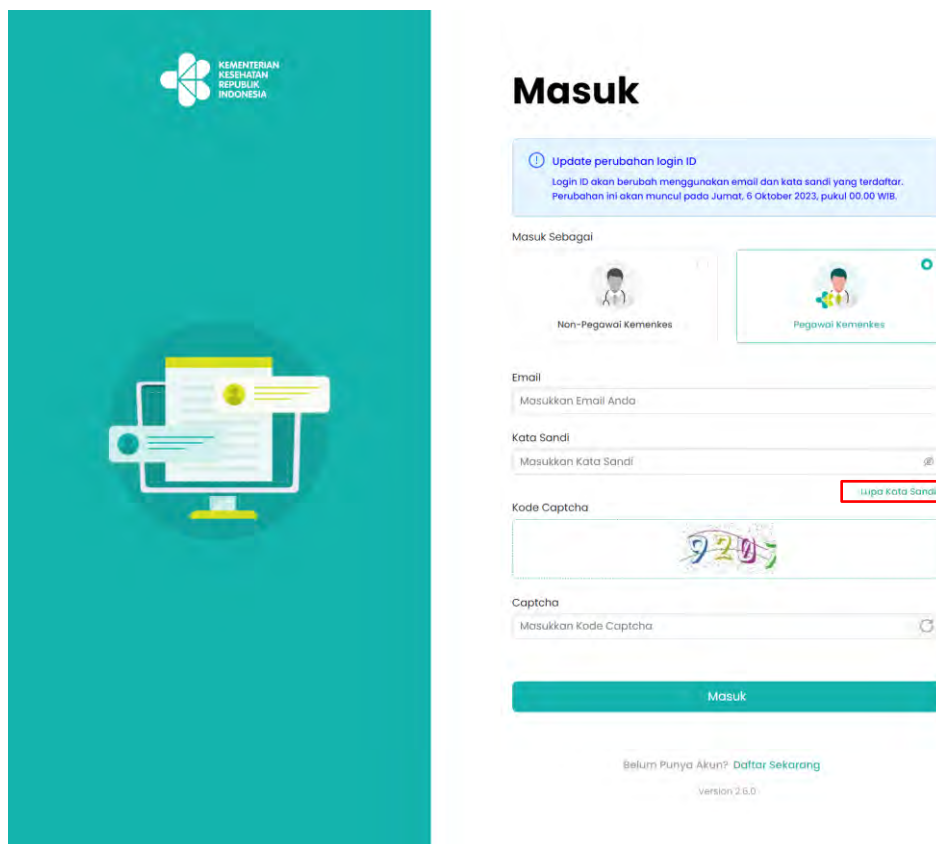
KEMENTERIAN KESEHATAN REPUBLIK INDONESIA

Masuk

Update perubahan login ID
Login ID akan berubah menggunakan email dan kata sandi yang terdaftar. Perubahan ini akan muncul pada Jumat, 6 Oktober 2023, pukul 00.00 WIB.

Masuk Sebagai

Non-Pegawai Kemenkes

Pegawai Kemenkes

Email
Masukkan Email Anda

Kata Sandi
Masukkan Kata Sandi

Lupa Kata Sandi

Kode Captcha

920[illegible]

Captcha
Masukkan Kode Captcha

Masuk

Belum Punya Akun? Daftar Sekarang

Version 2.6.0